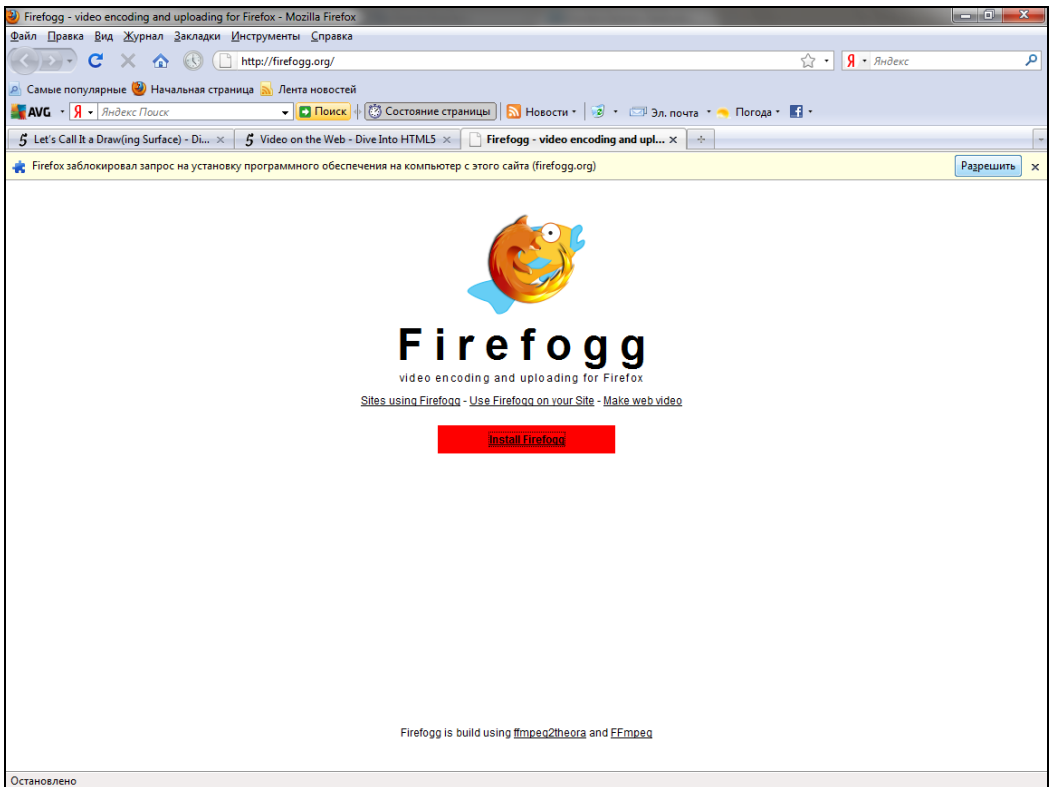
Firefogg - video encoding and uploading for Firefox - Mozilla Firefox

Файл Правка Вид Журнал Закладки Инструменты Справка

http://firefogg.org/

Я Яндекс

Самые популярные Начальная страница Лента новостей

AVG Я Яндекс Поиск Поиск Состояние страницы Новости Эл. почта Погода

Let's Call It a Draw(ing Surface) - Di... × Video on the Web - Dive Into HTML5 × Firefogg - video encoding and upl... ×

Firefox заблокировал запрос на установку программного обеспечения на компьютер с этого сайта (firefogg.org)

Разрешить ×

Firefogg

video encoding and uploading for Firefox

Sites using Firefogg - Use Firefogg on your Site - Make web video

Install Firefogg

Firefogg is build using ffmpeg2theora and FFmpeg

Остановлено